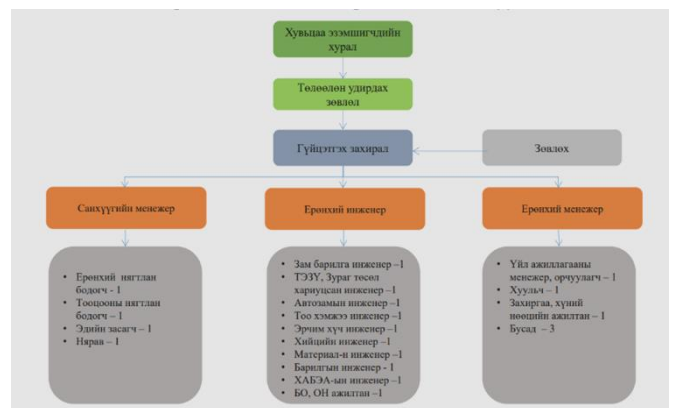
Хувьцаа эзэмшигчдийн хурал

Төлөөлөн удирдах зөвлөл

Гүйцэтгэх захирал

Зөвлөх

Санхүүгийн менежер

Ерөнхий инженер

Ерөнхий менежер

- Ерөнхий нягтлан бодогч - 1
- Тооцооны нягтлан бодогч – 1
- Эдийн засагч – 1
- Нярав – 1

- Зам барилга инженер –1
- ТЭЗҮ, Зураг төсөл хариуцсан инженер –1
- Автозамын инженер –1
- Тоо хэмжээ инженер –1
- Эрчим хүч инженер –1
- Хийцийн инженер –1
- Материал-н инженер –1
- Барилгын инженер - 1
- ХАБЭА-ын инженер –1
- БО, ОН ажилтан –1

- Үйл ажиллагааны менежер, орчуулагч – 1
- Хуульч – 1
- Захиргаа, хүний нөөцийн ажилтан – 1
- Бусад – 3